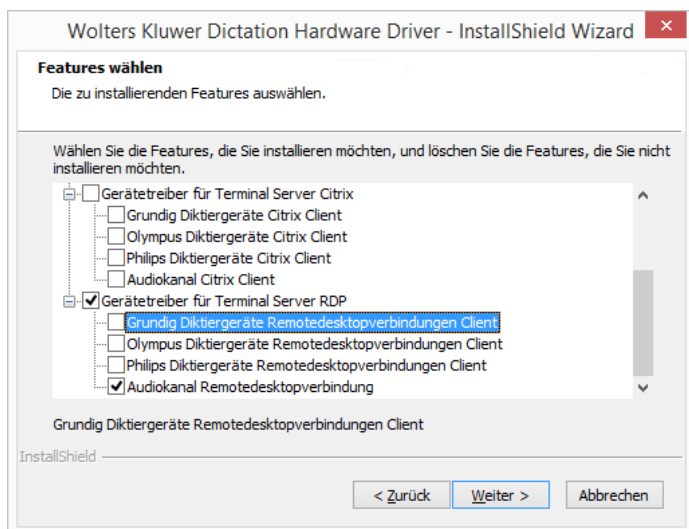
Wolters Kluwer Dictation Hardware Driver - InstallShield Wizard

Features wählen

Die zu installierenden Features auswählen.

Wählen Sie die Features, die Sie installieren möchten, und löschen Sie die Features, die Sie nicht installieren möchten.

Gerätetreiber für Terminal Server Citrix
Grundig Diktiergeräte Citrix Client
Olympus Diktiergeräte Citrix Client
Philips Diktiergeräte Citrix Client
Audiokanal Citrix Client
Gerätetreiber für Terminal Server RDP
Grundig Diktiergeräte Remotedesktopverbindungen Client
Olympus Diktiergeräte Remotedesktopverbindungen Client
Philips Diktiergeräte Remotedesktopverbindungen Client
Audiokanal Remotedesktopverbindung

Grundig Diktiergeräte Remotedesktopverbindungen Client

InstallShield

< Zurück
Weiter >
Abbrechen